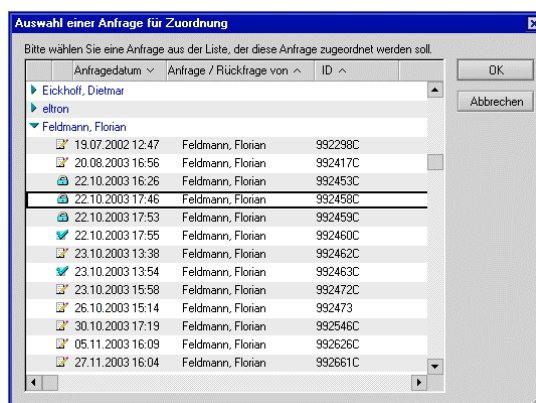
Auswahl einer Anfrage für Zuordnung

Bitte wählen Sie eine Anfrage aus der Liste, der diese Anfrage zugeordnet werden soll.

| Anfragedatum | Anfrage / Rückfrage von | ID |
|---|---|---|
| Eickhoff, Dietmar | | |
| eltron | | |
| Feldmann, Florian | | |
| 19.07.2002 12:47 | Feldmann, Florian | 992298C |
| 20.08.2003 16:56 | Feldmann, Florian | 992417C |
| 22.10.2003 16:26 | Feldmann, Florian | 992453C |
| 22.10.2003 17:46 | Feldmann, Florian | 992458C |
| 22.10.2003 17:53 | Feldmann, Florian | 992459C |
| 22.10.2003 17:55 | Feldmann, Florian | 992460C |
| 23.10.2003 13:38 | Feldmann, Florian | 992462C |
| 23.10.2003 13:54 | Feldmann, Florian | 992463C |
| 23.10.2003 15:58 | Feldmann, Florian | 992472C |
| 26.10.2003 15:14 | Feldmann, Florian | 992473 |
| 30.10.2003 17:19 | Feldmann, Florian | 992546C |
| 05.11.2003 16:09 | Feldmann, Florian | 992626C |
| 27.11.2003 16:04 | Feldmann, Florian | 992661C |

OK

Abbrechen